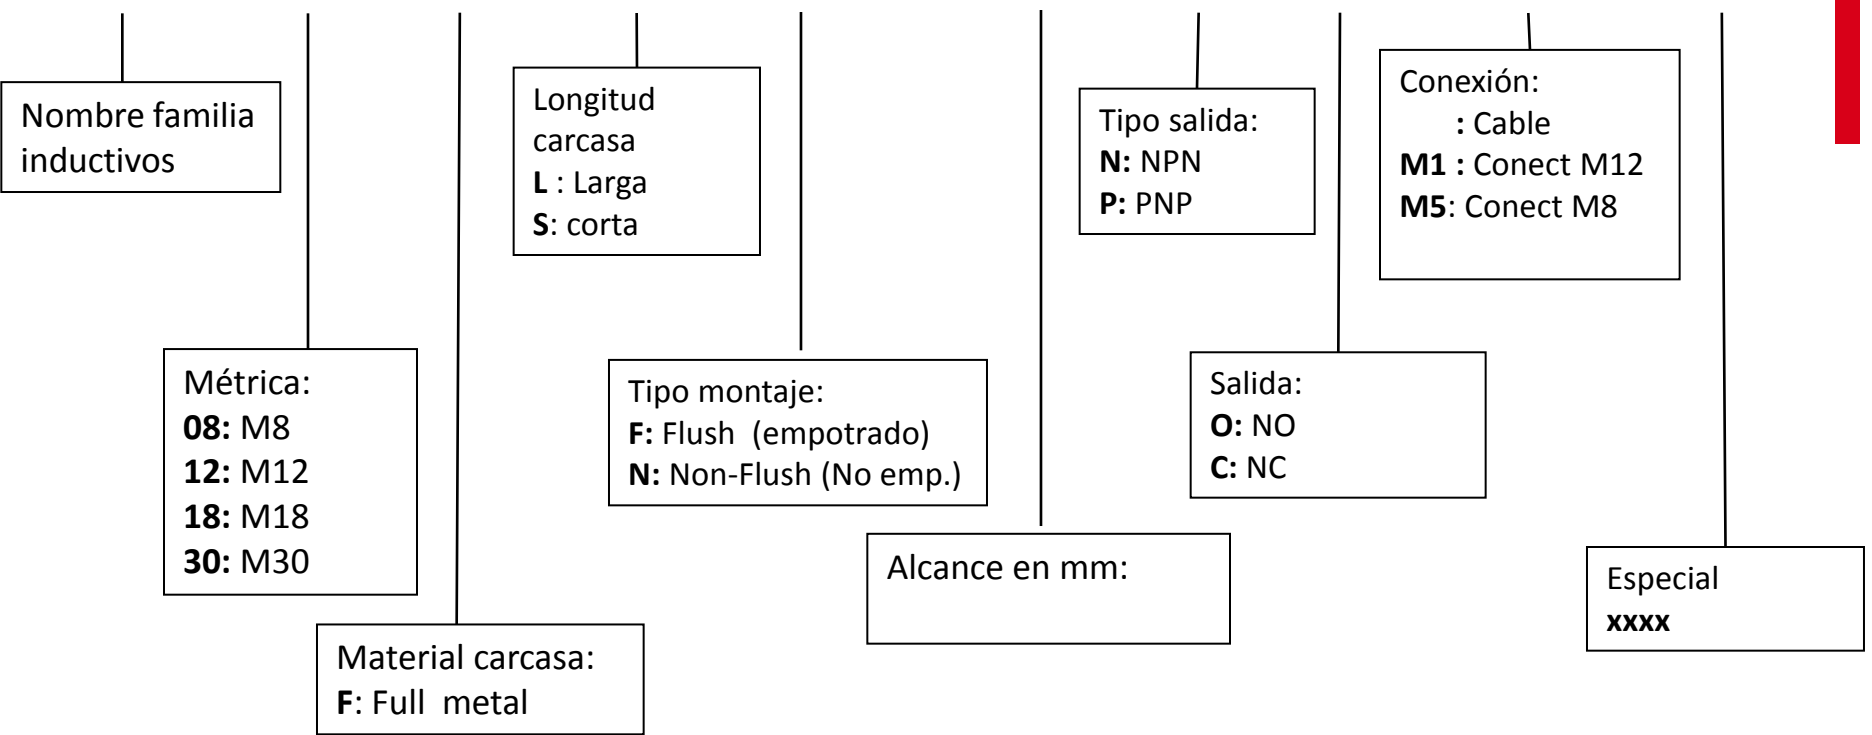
Nombre familia inductivos

Métrica:
**08:** M8
**12:** M12
**18:** M18
**30:** M30

Material carcasa:
**F**: Full metal

Longitud carcasa
**L** : Larga
**S**: corta

Tipo montaje:
**F:** Flush (empotrado)
**N:** Non-Flush (No emp.)

Alcance en mm:

Tipo salida:
**N:** NPN
**P:** PNP

Salida:
**O:** NO
**C:** NC

Conexión:
**:** Cable
**M1 :** Conect M12
**M5**: Conect M8

Especial
**xxxx**